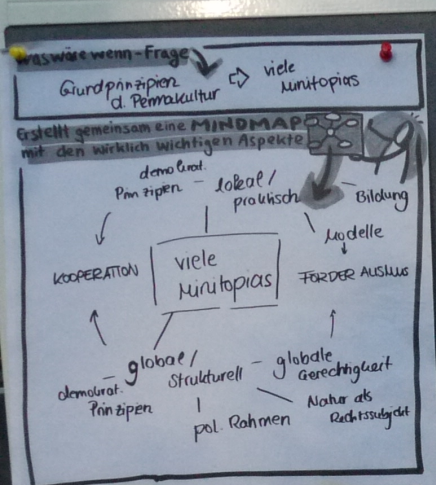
Was wäre wenn-Frage

Grundprinzipien d. Permakultur ⇨ viele Minitopias

Erstellt gemeinsam eine MINDMAP mit den wirklich wichtigen Aspekten

demokrat. Prinzipien – lokal/ praktisch

Bildung

Modelle

KOOPERATION

viele Minitopias

FÖRDER AUSLUS

demokrat. Prinzipien – global/ strukturell – globale Gerechtigkeit

pol. Rahmen

Natur als Rechtssubjekt